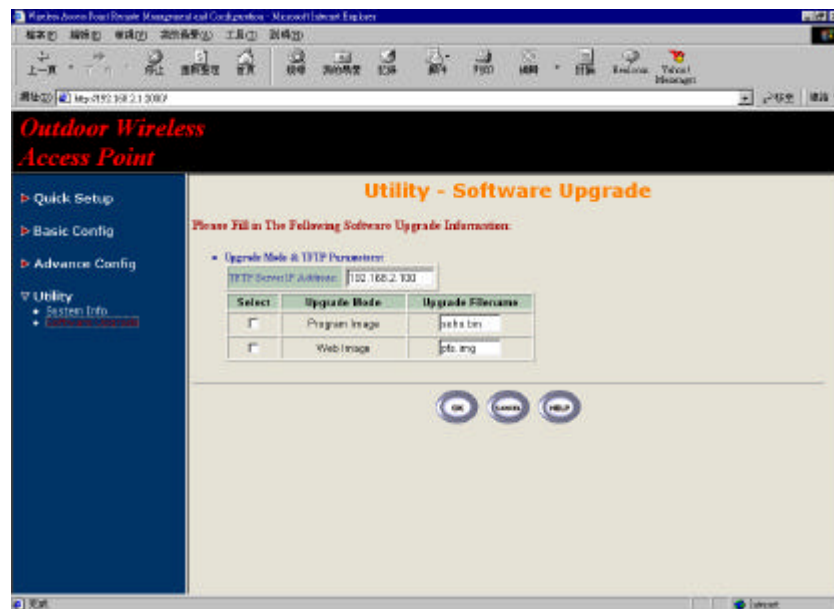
Wireless Access Point Remote Management and Configuration - Microsoft Internet Explorer

檔案(F) 編輯(E) 檢視(V) 我的最愛(A) 工具(T) 說明(H)

上一頁 停止 重新整理 首頁 搜尋 我的最愛 記錄 郵件 列印 編輯 討論 RealJukebox Yahoo! Messenger

網址(D) http://192.168.2.1:8080/

Outdoor Wireless Access Point

Quick Setup

Basic Config

Advance Config

Utility

System Info

Software Upgrade

Utility - Software Upgrade

Please Fill in The Following Software Upgrade Information:

Upgrade Mode & TFTP Parameters:

TFTP Server IP Address: 192.168.2.100

| Select | Upgrade Mode | Upgrade Filename |
|---|---|---|
| | Program Image | sohs.bin |
| | Web Image | pfs.img |

OK CANCEL HELP

完成

Internet